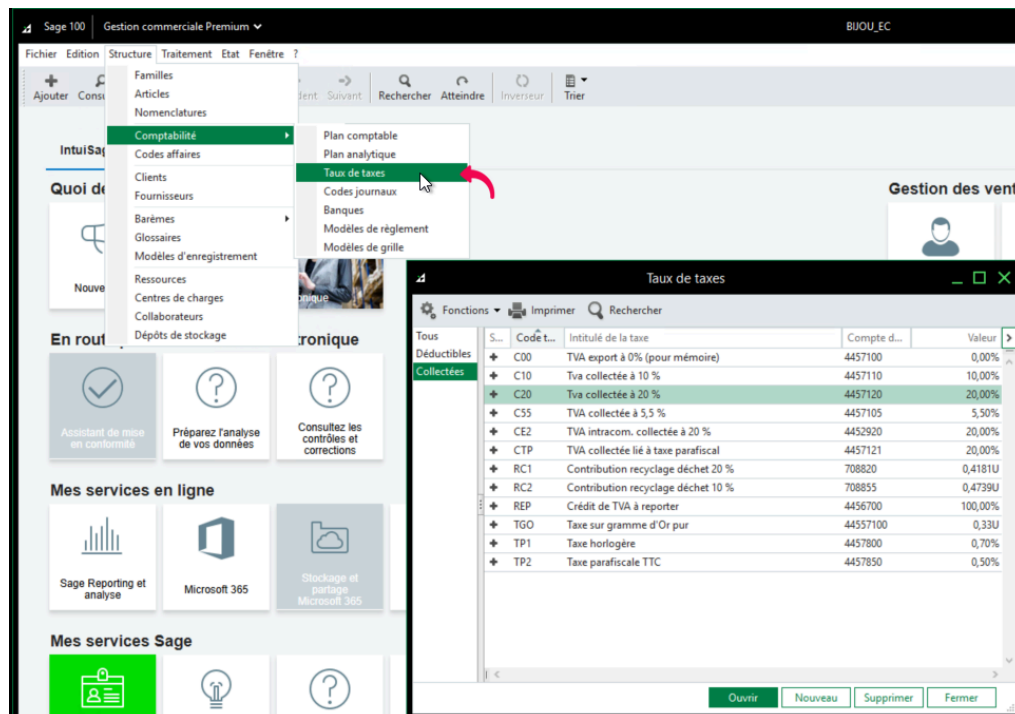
Sage 100 Gestion commerciale Premium BIJOU_EC

Fichier Edition Structure Traitement Etat Fenêtre ?

Ajouter Consu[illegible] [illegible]dent Suivant Rechercher Atteindre Inverseur Trier

Familles
Articles
Nomenclatures
Comptabilité
Codes affaires
Clients
Fournisseurs
Barèmes
Glossaires
Modèles d'enregistrement
Ressources
Centres de charges
Collaborateurs
Dépôts de stockage

Plan comptable
Plan analytique
Taux de taxes
Codes journaux
Banques
Modèles de règlement
Modèles de grille

IntuiSag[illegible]

Quoi de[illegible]

Nouve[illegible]

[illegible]onique

Gestion des vent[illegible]

En rout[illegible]

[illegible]tronique

Assistant de mise en conformité

Préparez l'analyse de vos données

Consultez les contrôles et corrections

Mes services en ligne

Sage Reporting et analyse

Microsoft 365

Stockage et partage Microsoft 365

Mes services Sage

Taux de taxes

Fonctions Imprimer Rechercher

Tous
Déductibles
Collectées

| S... | Code t... | Intitulé de la taxe | Compte d... | Valeur |
|---|---|---|---|---|
| + | C00 | TVA export à 0% (pour mémoire) | 4457100 | 0,00% |
| + | C10 | Tva collectée à 10 % | 4457110 | 10,00% |
| + | C20 | Tva collectée à 20 % | 4457120 | 20,00% |
| + | C55 | TVA collectée à 5,5 % | 4457105 | 5,50% |
| + | CE2 | TVA intracom. collectée à 20 % | 4452920 | 20,00% |
| + | CTP | TVA collecté lié à taxe parafiscal | 4457121 | 20,00% |
| + | RC1 | Contribution recyclage déchet 20 % | 708820 | 0,4181U |
| + | RC2 | Contribution recyclage déchet 10 % | 708855 | 0,4739U |
| + | REP | Crédit de TVA à reporter | 4456700 | 100,00% |
| + | TGO | Taxe sur gramme d'Or pur | 44557100 | 0,33U |
| + | TP1 | Taxe horlogère | 4457800 | 0,70% |
| + | TP2 | Taxe parafiscale TTC | 4457850 | 0,50% |

Ouvrir Nouveau Supprimer Fermer